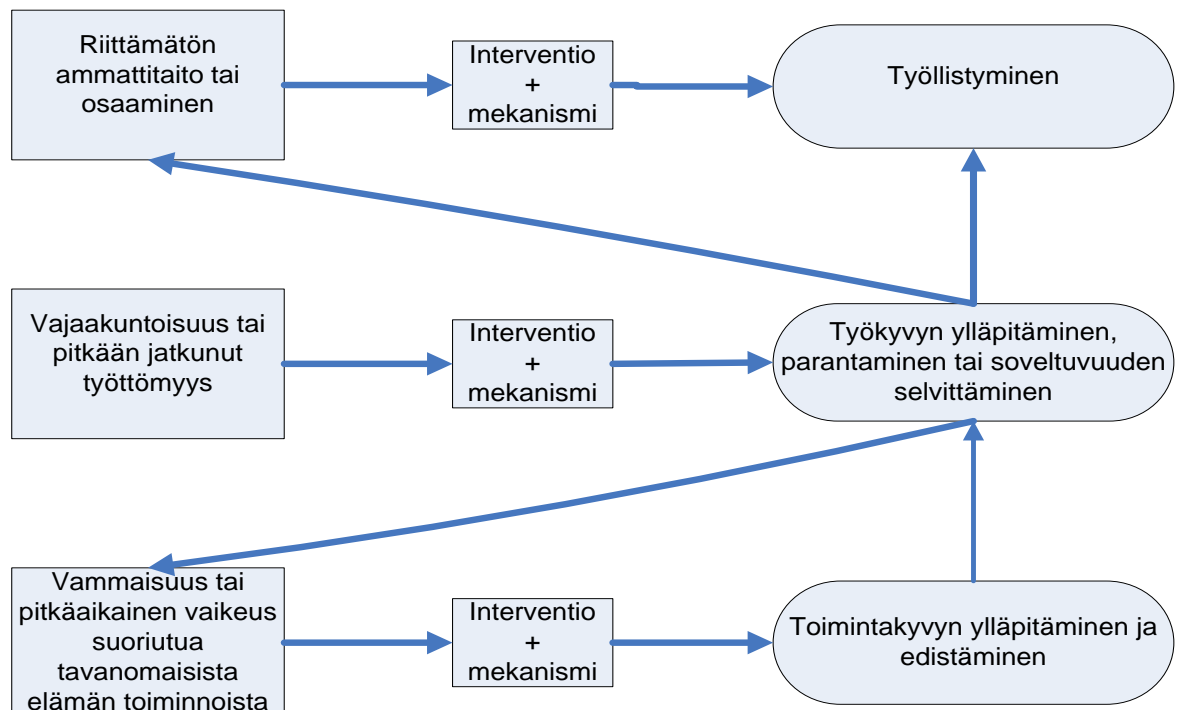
Riittämätön ammattitaito tai osaaminen

Interventio + mekanismi

Työllistyminen

Vajaakuntoisuus tai pitkään jatkunut työttömyys

Interventio + mekanismi

Työkyvyn ylläpitäminen, parantaminen tai soveltuvuuden selvittäminen

Vammaisuus tai pitkäaikainen vaikeus suoriutua tavanomaisista elämän toiminnoista

Interventio + mekanismi

Toimintakyvyn ylläpitäminen ja edistäminen